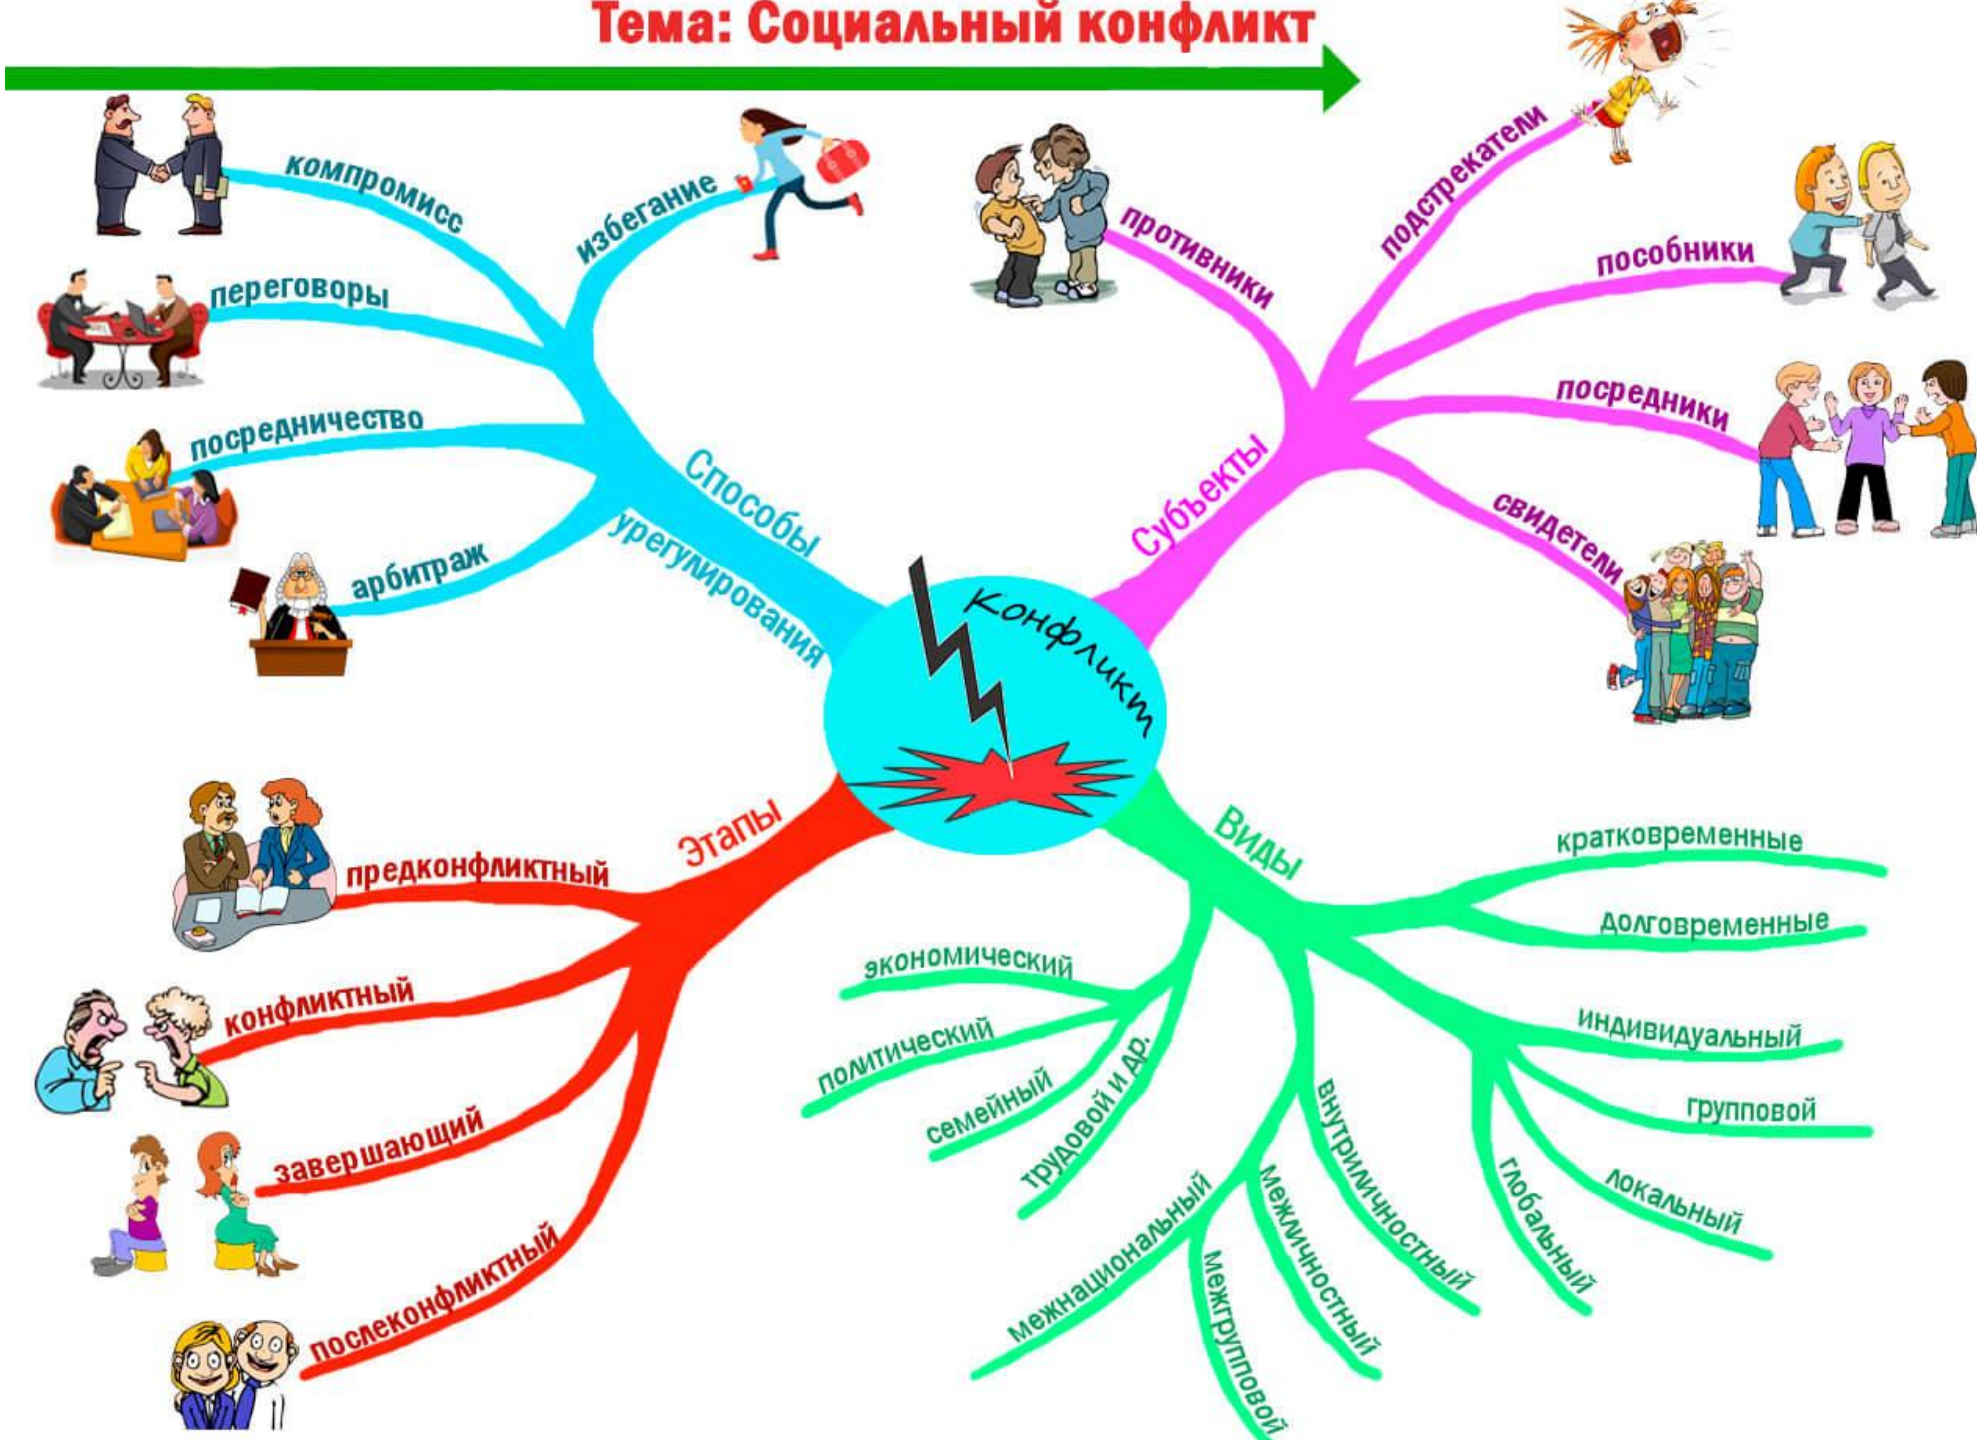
Тема: Социальный конфликт

Конфликт

Способы урегулирования
компромисс
избегание
переговоры
посредничество
арбитраж

Субъекты
противники
подстрекатели
пособники
посредники
свидетели

Этапы
предконфликтный
конфликтный
завершающий
послеконфликтный

Виды
кратковременные
долговременные
индивидуальный
групповой
локальный
глобальный
внутриличностный
межличностный
межгрупповой
межнациональный
экономический
политический
семейный
трудовой и др.